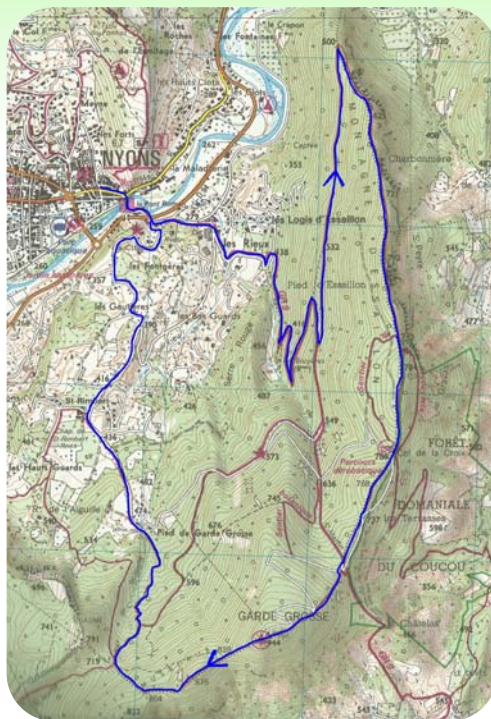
les Roches
le Crapon
les Fontaines
de Essaillon
les Hauts Clots
NYONS
les Forts
les Logis d'Essaillon
les Rieux
Charbonnière
les Pontiers
les Bas Guards
Pied d'Essaillon
St Rimbert
les Hauts Guards
Pied de Garde Grosse
FORÊT
DOMANIALE
DU COUCOU
GARDE GROSSE
Chastelar
500
553
532
416
426
573
549
636
745
676
596
741
719
944
635
822